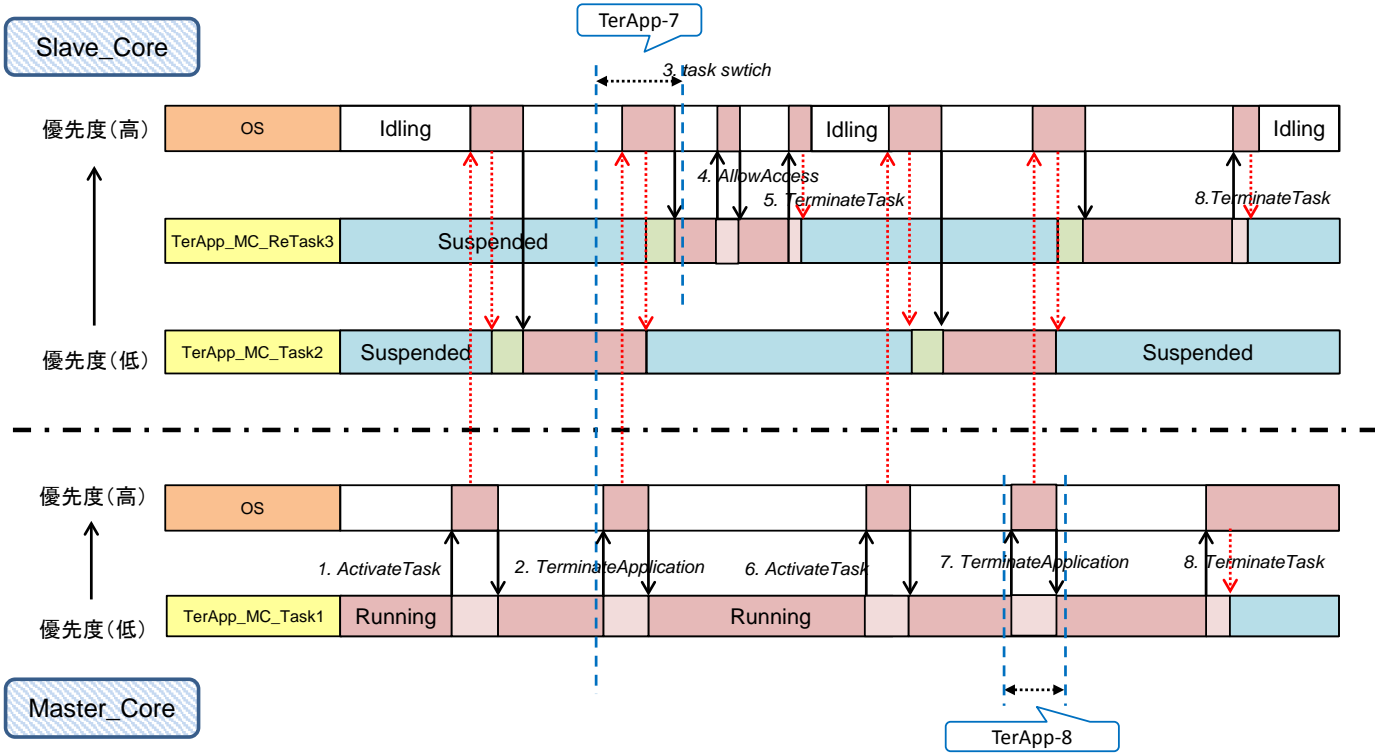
Slave_Core

TerApp-7

3. task swtich

優先度(高)

OS

Idling

Idling

Idling

4. AllowAccess

5. TerminateTask

8.TerminateTask

TerApp_MC_ReTask3

Suspended

優先度(低)

TerApp_MC_Task2

Suspended

Suspended

優先度(高)

OS

1. ActivateTask

2. TerminateApplication

6. ActivateTask

7. TerminateApplication

8. TerminateTask

優先度(低)

TerApp_MC_Task1

Running

Running

Master_Core

TerApp-8